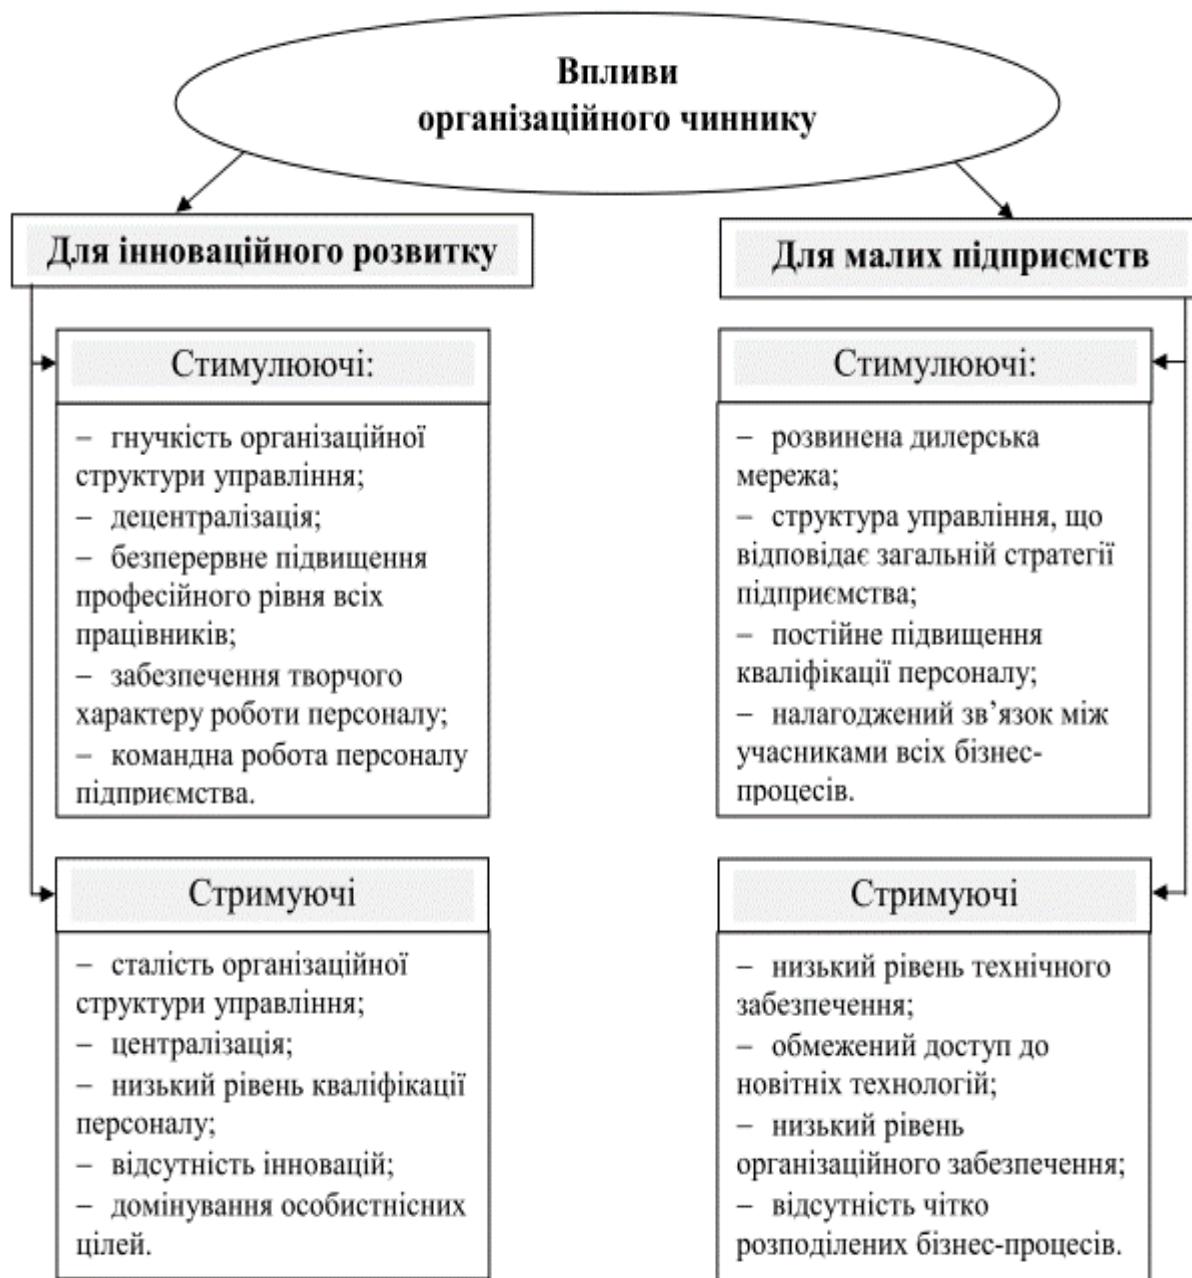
Впливи організаційного чинника

Для інноваційного розвитку

Стимулюючі:

– гнучкість організаційної структури управління;
– децентралізація;
– безперервне підвищення професійного рівня всіх працівників;
– забезпечення творчого характеру роботи персоналу;
– командна робота персоналу підприємства.

Стримуючі

– сталість організаційної структури управління;
– централізація;
– низький рівень кваліфікації персоналу;
– відсутність інновацій;
– домінування особистнісних цілей.

Для малих підприємств

Стимулюючі:

– розвинена дилерська мережа;
– структура управління, що відповідає загальній стратегії підприємства;
– постійне підвищення кваліфікації персоналу;
– налагоджений зв'язок між учасниками всіх бізнес-процесів.

Стримуючі

– низький рівень технічного забезпечення;
– обмежений доступ до новітніх технологій;
– низький рівень організаційного забезпечення;
– відсутність чітко розподілених бізнес-процесів.